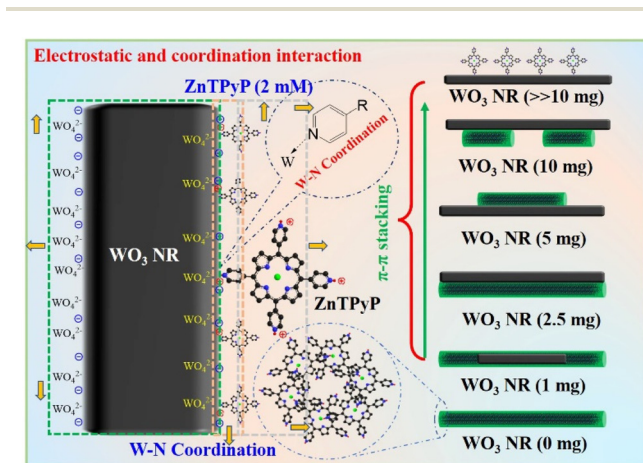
Electrostatic and coordination interaction

ZnTPyP (2 mM)

$WO_4^{2-}$
$WO_4^{2-}$
$WO_4^{2-}$
$WO_4^{2-}$
$WO_4^{2-}$
$WO_4^{2-}$
$WO_4^{2-}$
$WO_4^{2-}$
$WO_4^{2-}$
$WO_4^{2-}$
$WO_4^{2-}$

$WO_3$ NR

$WO_4^{2-}$
$WO_4^{2-}$
$WO_4^{2-}$
$WO_4^{2-}$
$WO_4^{2-}$
$WO_4^{2-}$
$WO_4^{2-}$
$WO_4^{2-}$
$WO_4^{2-}$

R
N
W
W-N Coordination

ZnTPyP

W-N Coordination

π-π stacking

$WO_3$ NR (>>10 mg)
$WO_3$ NR (10 mg)
$WO_3$ NR (5 mg)
$WO_3$ NR (2.5 mg)
$WO_3$ NR (1 mg)
$WO_3$ NR (0 mg)